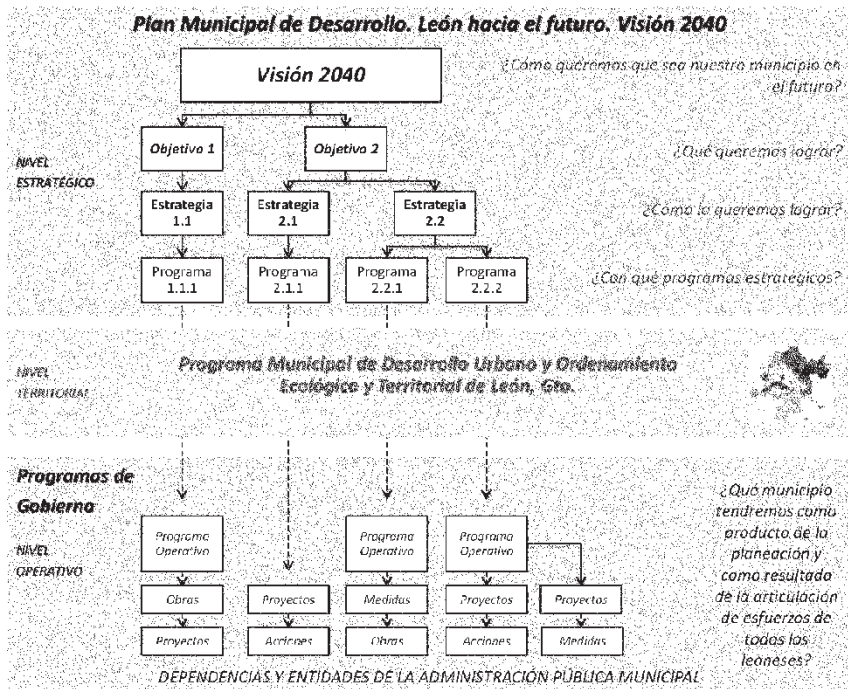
Plan Municipal de Desarrollo. León hacia el futuro. Visión 2040

Visión 2040

¿Cómo queremos que sea nuestro municipio en el futuro?

NIVEL ESTRATÉGICO

Objetivo 1

Objetivo 2

¿Qué queremos lograr?

Estrategia 1.1

Estrategia 2.1

Estrategia 2.2

¿Cómo lo queremos lograr?

Programa 1.1.1

Programa 2.1.1

Programa 2.2.1

Programa 2.2.2

¿Con qué programas estratégicos?

NIVEL TERRITORIAL

Programa Municipal de Desarrollo Urbano y Ordenamiento Ecológico y Territorial de León, Gto.

Programas de Gobierno

NIVEL OPERATIVO

Programa Operativo

Programa Operativo

Programa Operativo

Obras

Proyectos

Medidas

Proyectos

Proyectos

Proyectos

Acciones

Obras

Acciones

Medidas

¿Qué municipio tendremos como producto de la planeación y como resultado de la articulación de esfuerzos de todos los leoneses?

DEPENDENCIAS Y ENTIDADES DE LA ADMINISTRACIÓN PÚBLICA MUNICIPAL